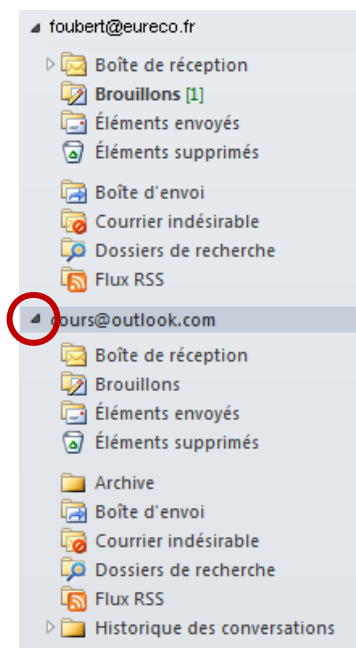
foubert@eureco.fr
Boîte de réception
Brouillons [1]
Éléments envoyés
Éléments supprimés
Boîte d'envoi
Courrier indésirable
Dossiers de recherche
Flux RSS
cours@outlook.com
Boîte de réception
Brouillons
Éléments envoyés
Éléments supprimés
Archive
Boîte d'envoi
Courrier indésirable
Dossiers de recherche
Flux RSS
Historique des conversations